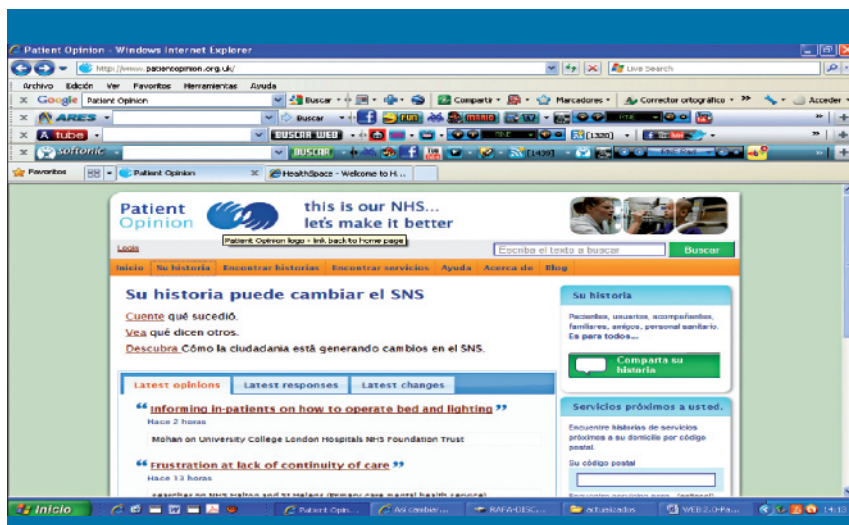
Patient Opinion - Windows Internet Explorer

http://www.patientopinion.org.uk/

Live Search

Archivo Edición Ver Favoritos Herramientas Ayuda

Google Patient Opinion Buscar Compartir Marcadores Corrector ortográfico Acceder

ARES

A tube

BUSCAR WEB

softonic

BUSCAR

[1330]

[1439]

Favoritos

Patient Opinion

HealthSpace - Welcome to H...

Patient Opinion

this is our NHS... let's make it better

Patient Opinion logo - link back to home page

Login

Escriba el texto a buscar

Buscar

Inicio Su historia Encontrar historias Encontrar servicios Ayuda Acerca de Blog

Su historia puede cambiar el SNS

Cuente qué sucedió.

Vea qué dicen otros.

Descubra Cómo la ciudadanía está generando cambios en el SNS.

Latest opinions Latest responses Latest changes

“ informing in-patients on how to operate bed and lighting ”

Hace 2 horas

Mohan on University College London Hospitals NHS Foundation Trust

“ Frustration at lack of continuity of care ”

Hace 13 horas

Su historia

Pacientes, usuarios, acompañantes, familiares, amigos, personal sanitario. Es para todos...

Comparta su historia

Servicios próximos a usted.

Encuentre historias de servicios próximos a su domicilio por código postal

Su código postal

Inicio

Patient Opin...

Así cambiar...

RAFA-DESC...

actualizados

WEB 2.0-Pa...

14:13